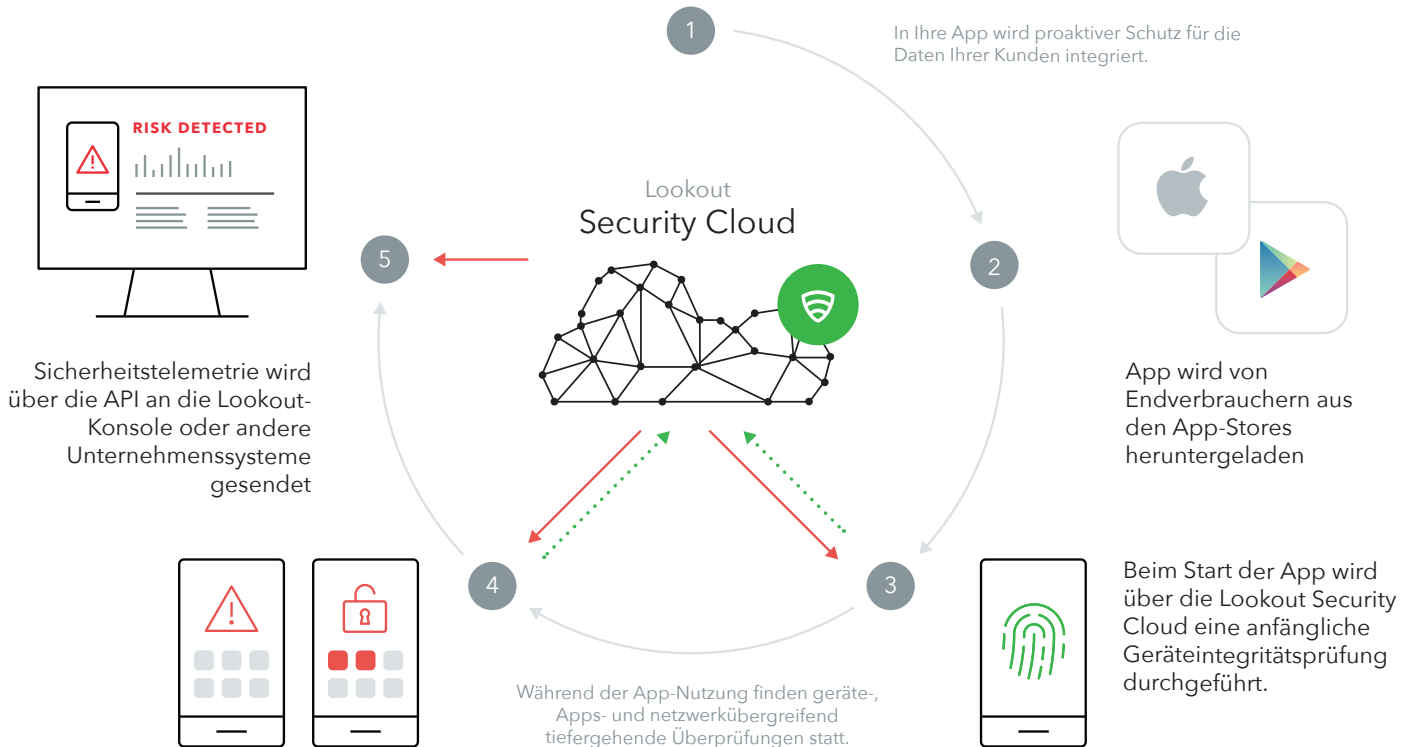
1

In Ihre App wird proaktiver Schutz für die Daten Ihrer Kunden integriert.

RISK DETECTED

Lookout
Security Cloud

5

2

App wird von Endverbrauchern aus den App-Stores heruntergeladen

Sicherheitstelemetrie wird über die API an die Lookout-Konsole oder andere Unternehmenssysteme gesendet

4

3

Beim Start der App wird über die Lookout Security Cloud eine anfängliche Geräteintegritätsprüfung durchgeführt.

Während der App-Nutzung finden geräte-, Apps- und netzwerkübergreifend tiefergehende Überprüfungen statt.